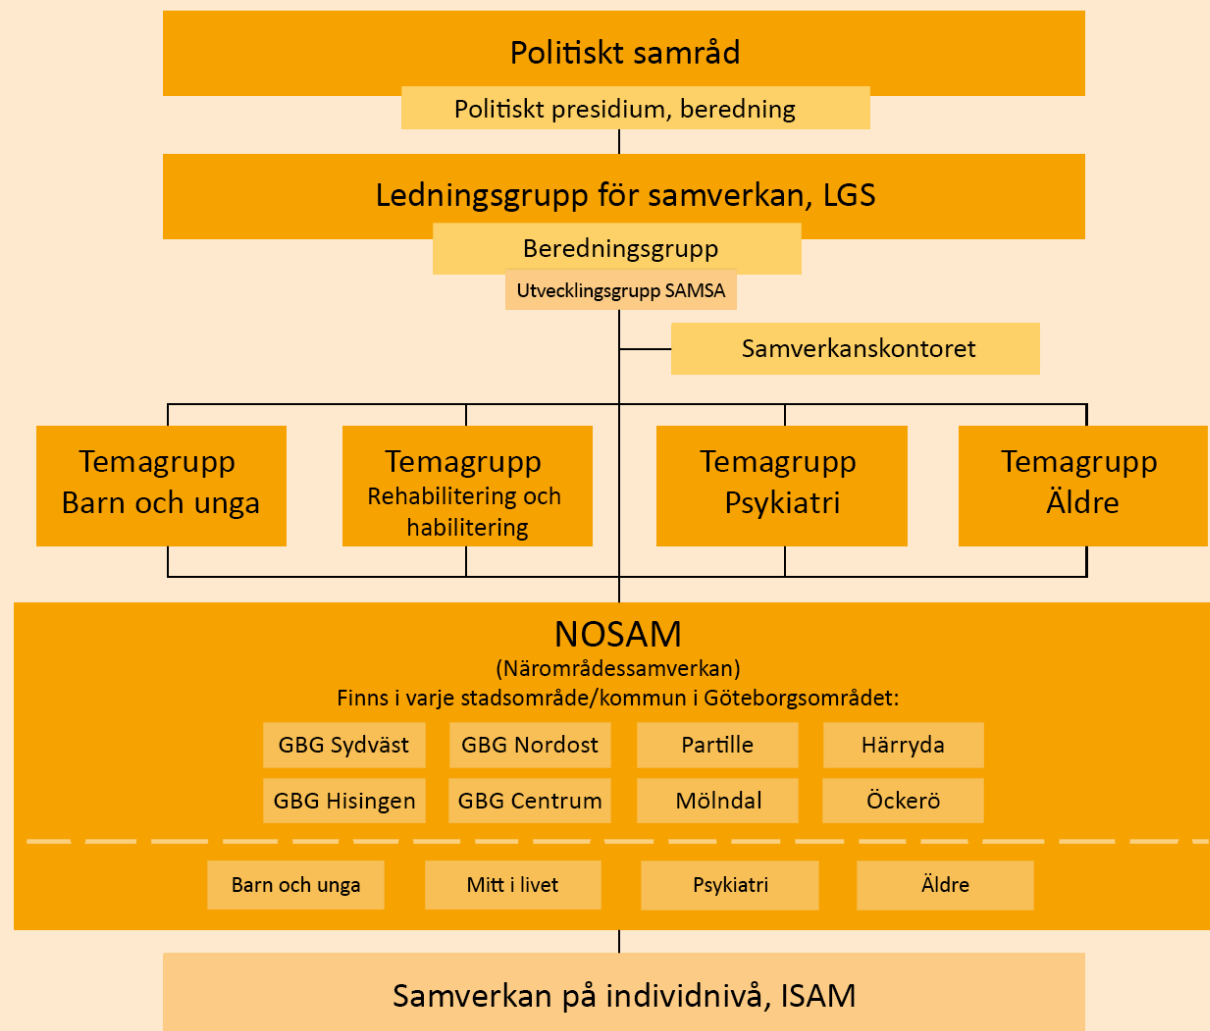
Politiskt samråd

Politiskt presidium, beredning

Ledningsgrupp för samverkan, LGS

Beredningsgrupp

Utvecklingsgrupp SAMSA

Samverkanskontoret

Temagrupp
Barn och unga

Temagrupp
Rehabilitering och habilitering

Temagrupp
Psykiatri

Temagrupp
Äldre

NOSAM
(Närområdessamverkan)
Finns i varje stadsområde/kommun i Göteborgsområdet:

GBG Sydväst

GBG Nordost

Partille

Härryda

GBG Hisingen

GBG Centrum

Mölndal

Öckerö

Barn och unga

Mitt i livet

Psykiatri

Äldre

Samverkan på individnivå, ISAM